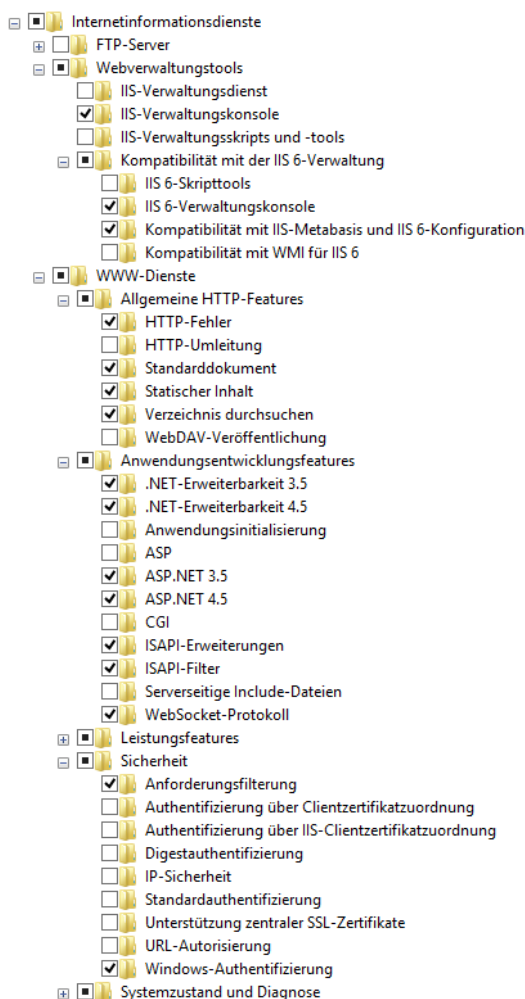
Internetinformationsdienste
FTP-Server
Webverwaltungstools
IIS-Verwaltungsdienst
IIS-Verwaltungskonsole
IIS-Verwaltungsskripts und -tools
Kompatibilität mit der IIS 6-Verwaltung
IIS 6-Skripttools
IIS 6-Verwaltungskonsole
Kompatibilität mit IIS-Metabasis und IIS 6-Konfiguration
Kompatibilität mit WMI für IIS 6
WWW-Dienste
Allgemeine HTTP-Features
HTTP-Fehler
HTTP-Umleitung
Standarddokument
Statischer Inhalt
Verzeichnis durchsuchen
WebDAV-Veröffentlichung
Anwendungsentwicklungsfeatures
.NET-Erweiterbarkeit 3.5
.NET-Erweiterbarkeit 4.5
Anwendungsinitialisierung
ASP
ASP.NET 3.5
ASP.NET 4.5
CGI
ISAPI-Erweiterungen
ISAPI-Filter
Serverseitige Include-Dateien
WebSocket-Protokoll
Leistungsfeatures
Sicherheit
Anforderungsfilterung
Authentifizierung über Clientzertifikatzuordnung
Authentifizierung über IIS-Clientzertifikatzuordnung
Digestauthentifizierung
IP-Sicherheit
Standardauthentifizierung
Unterstützung zentraler SSL-Zertifikate
URL-Autorisierung
Windows-Authentifizierung
Systemzustand und Diagnose